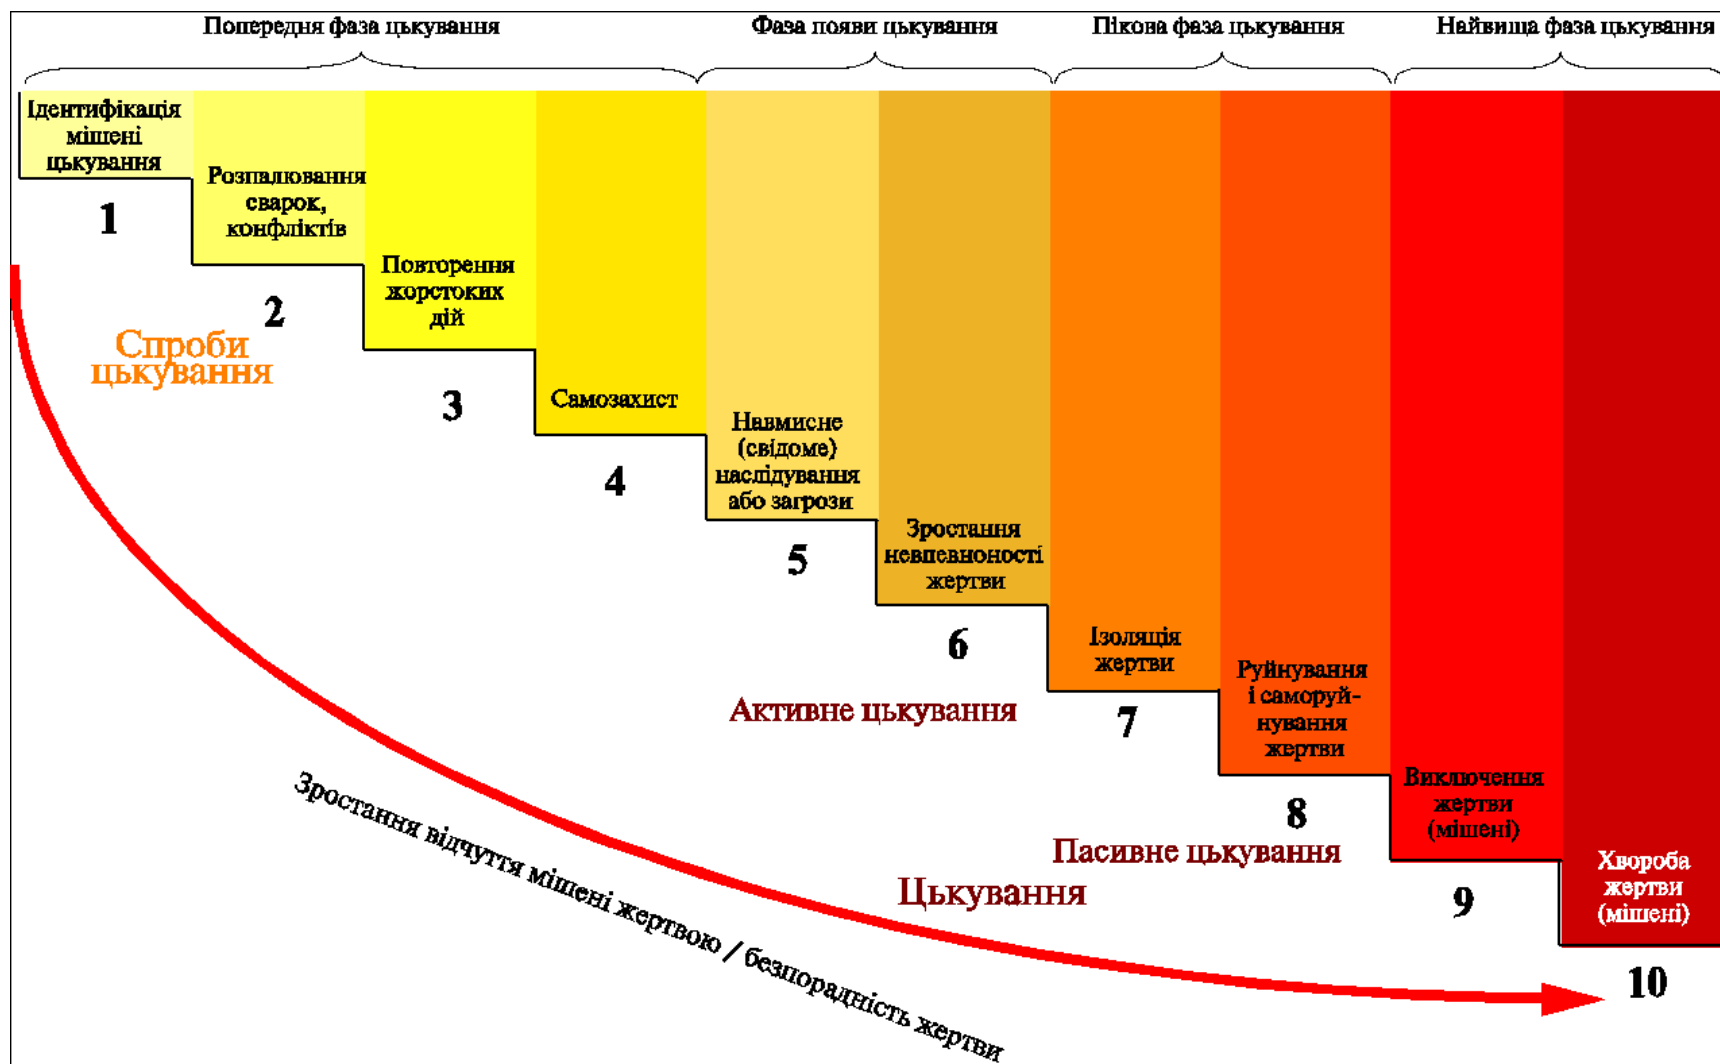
Попередня фаза цькування

Фаза появи цькування

Пікова фаза цькування

Найвища фаза цькування

Ідентифікація мішені цькування

1

Розпалювання сварок, конфліктів

2

Повторення жорстоких дій

3

Самозахист

4

Навмисне (свідоме) наслідування або загрози

5

Зростання невпевненості жертви

6

Ізоляція жертви

7

Руйнування і саморуйнування жертви

8

Виключення жертви (мішені)

9

Хвороба жертви (мішені)

10

Спроби цькування

Активне цькування

Пасивне цькування

Цькування

Зростання відчуття мішені жертвою / безпорадність жертви